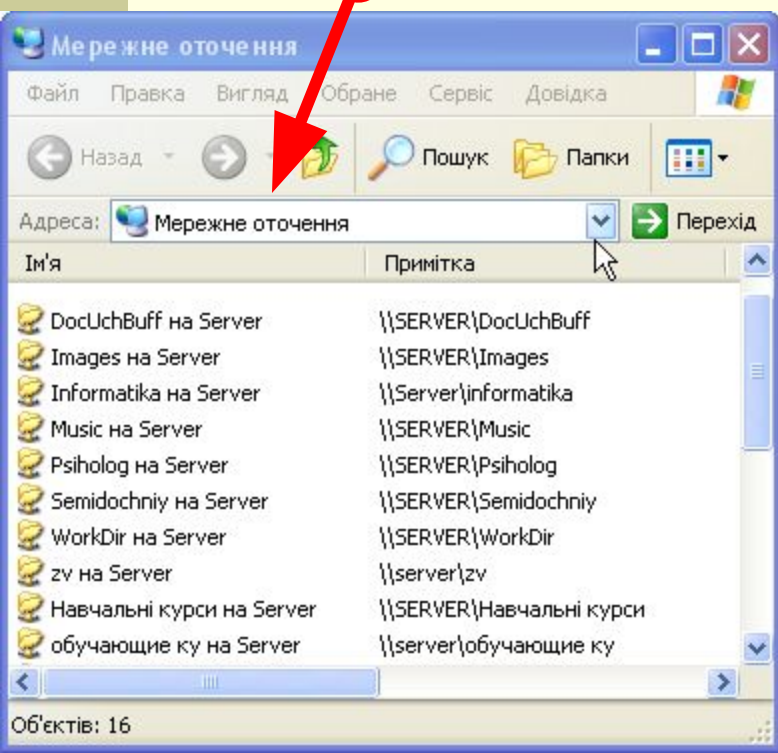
Мережне оточення

Файл Правка Вигляд Обране Сервіс Довідка

Назад Пошук Папки

Адреса: Мережне оточення Перехід

| Ім'я | Примітка |
|---|---|
| DocUchBuff на Server | \\SERVER\DocUchBuff |
| Images на Server | \\SERVER\Images |
| Informatika на Server | \\Server\informatika |
| Music на Server | \\SERVER\Music |
| Psiholog на Server | \\SERVER\Psiholog |
| Semidochniy на Server | \\SERVER\Semidochniy |
| WorkDir на Server | \\SERVER\WorkDir |
| zv на Server | \\server\zv |
| Навчальні курси на Server | \\SERVER\Навчальні курси |
| обучающие ку на Server | \\server\обучающие ку |

Об'єктів: 16